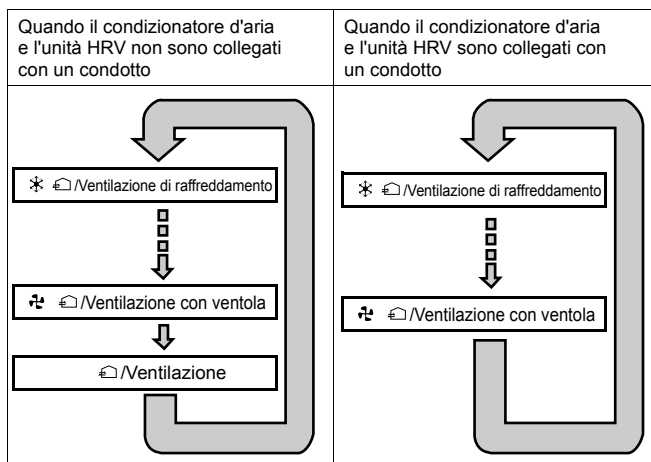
| Quando il condizionatore d'aria e l'unità HRV non sono collegati con un condotto | Quando il condizionatore d'aria e l'unità HRV sono collegati con un condotto |
|---|---|
| /Ventilazione di raffreddamento<br>/Ventilazione con ventola<br>/Ventilazione | /Ventilazione di raffreddamento<br>/Ventilazione con ventola |